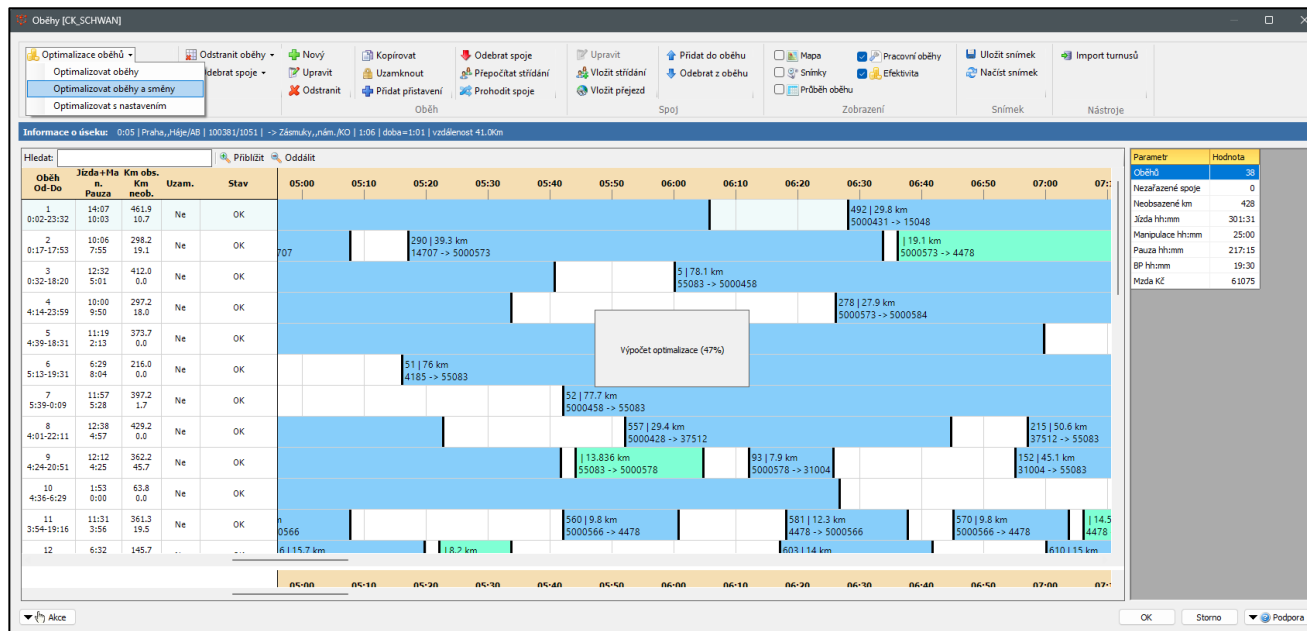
Oběhy [CK_SCHWAN]

Optimalizace oběhů
Optimalizovat oběhy
Optimalizovat oběhy a směny
Optimalizovat s nastavením

Odstranit oběhy
Odebrat spoje

Nový
Upravit
Odstranit

Kopírovat
Uzamknout
Přidat přistavení
Oběh

Odebrat spoje
Přepočítat střídání
Prohodit spoje

Upravit
Vložit střídání
Vložit přejezd
Spoj

Přidat do oběhu
Odebrat z oběhu

Mapa
Snímky
Průběh oběhu
Pracovní oběhy
Efektivita
Zobrazení

Uložit snímek
Načíst snímek
Snímek

Import turnusů
Nástroje

Informace o úseku: 0:05 | Praha,,Háje/AB | 100381/1051 | -> Zásmuky,,nám./KO | 1:06 | doba=1:01 | vzdálenost 41.0Km

Hledat: Přiblížit Oddálit

| Oběh Od-Do | Jízda+Man. Pauza | Km obs. Km neob. | Uzam. | Stav |
|---|---|---|---|---|
| 1 0:02-23:32 | 14:07 10:03 | 461.9 10.7 | Ne | OK |
| 2 0:17-17:53 | 10:06 7:55 | 298.2 19.1 | Ne | OK |
| 3 0:32-18:20 | 12:32 5:01 | 412.0 0.0 | Ne | OK |
| 4 4:14-23:59 | 10:00 9:50 | 297.2 18.0 | Ne | OK |
| 5 4:39-18:31 | 11:19 2:13 | 373.7 0.0 | Ne | OK |
| 6 5:13-19:31 | 6:29 8:04 | 216.0 0.0 | Ne | OK |
| 7 5:39-0:09 | 11:57 5:28 | 397.2 1.7 | Ne | OK |
| 8 4:01-22:11 | 12:38 4:57 | 429.2 0.0 | Ne | OK |
| 9 4:24-20:51 | 12:12 4:25 | 362.2 45.7 | Ne | OK |
| 10 4:36-6:29 | 1:53 0:00 | 63.8 0.0 | Ne | OK |
| 11 3:54-19:16 | 11:31 3:56 | 361.3 19.5 | Ne | OK |
| 12 | 6:32 | 145.7 | | |

05:00 05:10 05:20 05:30 05:40 05:50 06:00 06:10 06:20 06:30 06:40 06:50 07:00 07:1

492 | 29.8 km 5000431 -> 15048
707
290 | 39.3 km 14707 -> 5000573
| 19.1 km 5000573 -> 4478
5 | 78.1 km 55083 -> 5000458
278 | 27.9 km 5000573 -> 5000584
Výpočet optimalizace (47%)
51 | 76 km 4185 -> 55083
52 | 77.7 km 5000458 -> 55083
557 | 29.4 km 5000428 -> 37512
215 | 50.6 km 37512 -> 55083
| 13.836 km 55083 -> 5000578
93 | 7.9 km 5000578 -> 31004
152 | 45.1 km 31004 -> 55083
n 0566
560 | 9.8 km 5000566 -> 4478
581 | 12.3 km 4478 -> 5000566
570 | 9.8 km 5000566 -> 4478
| 14.5 4478
6 | 15.7 km
| 8.2 km
603 | 14 km
610 | 15 km

| Parametr | Hodnota |
|---|---|
| Oběhů | 38 |
| Nezařazené spoje | 0 |
| Neobsazené km | 428 |
| Jízda hh:mm | 301:31 |
| Manipulace hh:mm | 25:00 |
| Pauza hh:mm | 217:15 |
| BP hh:mm | 19:30 |
| Mzda Kč | 61075 |

Akce
OK Storno Podpora